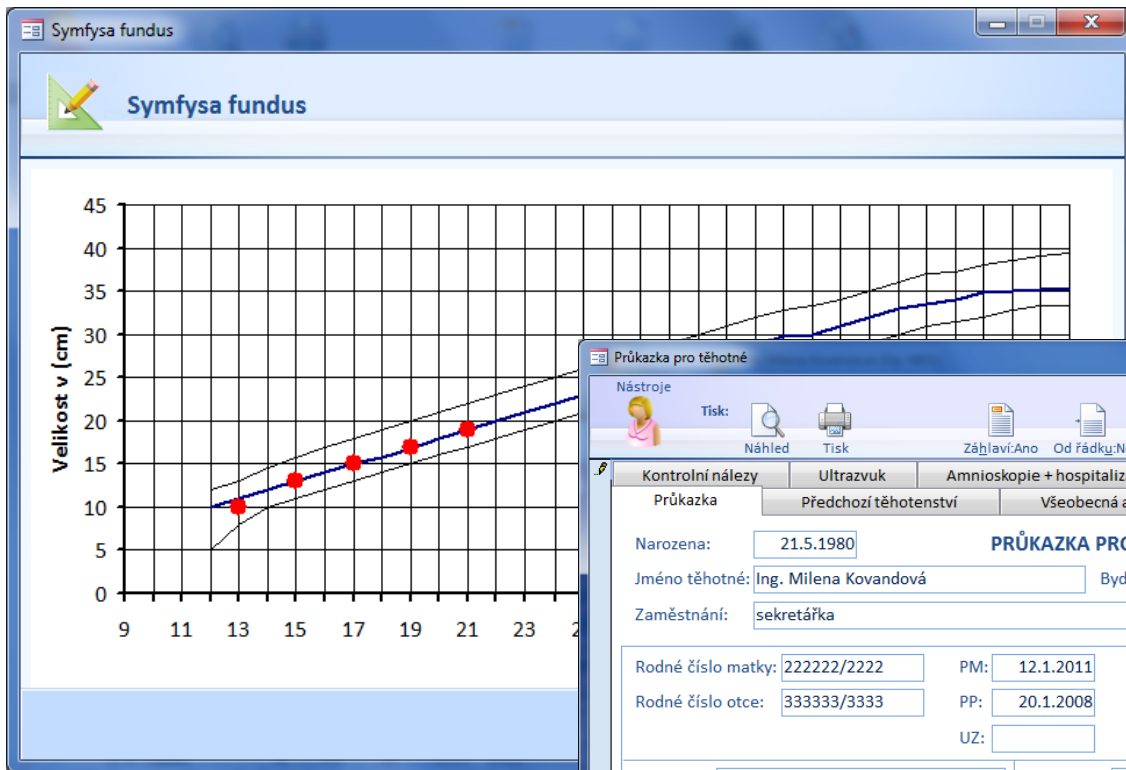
Symfysa fundus

Symfysa fundus

45
40
35
30
25
20
15
10
5
0

Velikost v (cm)

9 11 13 15 17 19 21 23 2

Průkazka pro těhotné

Nástroje

Tisk:

Náhled

Tisk

Záhlaví:Ano

Od řádku:N

Kontrolní nálezy | Ultrazvuk | Amnioskopie + hospitaliz

Průkazka | Předchozí těhotenství | Všeobecná a

Narozena: 21.5.1980

PRŮKAZKA PRO

Jméno těhotné: Ing. Milena Kovandová

Byd

Zaměstnání: sekretářka

Rodné číslo matky: 222222/2222

PM: 12.1.2011

Rodné číslo otce: 333333/3333

PP: 20.1.2008

UZ: